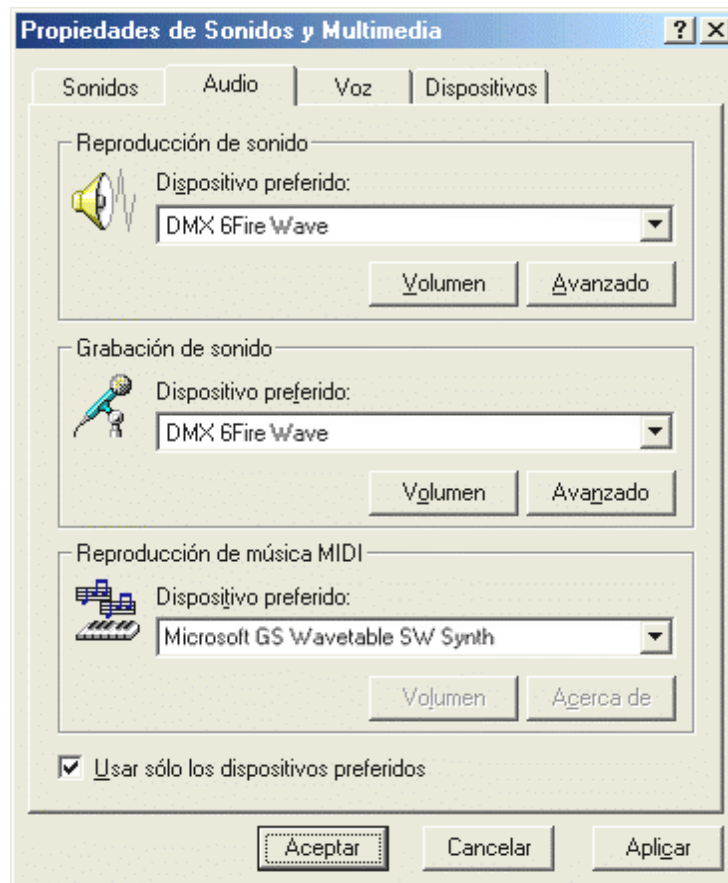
Propiedades de Sonidos y Multimedia

? X

Sonidos | Audio | Voz | Dispositivos

Reproducción de sonido

Dispositivo preferido:

DMX 6Fire Wave

Volumen | Avanzado

Grabación de sonido

Dispositivo preferido:

DMX 6Fire Wave

Volumen | Avanzado

Reproducción de música MIDI

Dispositivo preferido:

Microsoft GS Wavetable SW Synth

Volumen | Acerca de

☑ Usar sólo los dispositivos preferidos

Aceptar | Cancelar | Aplicar